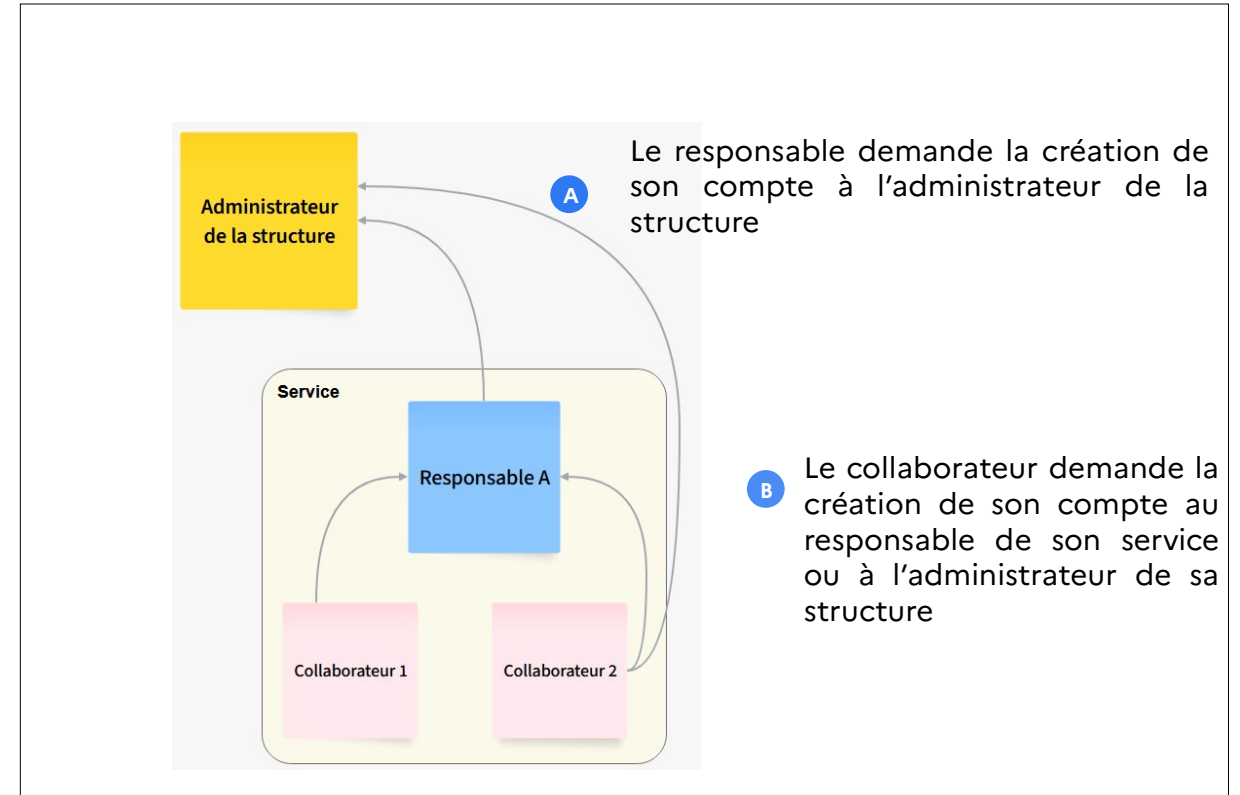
Administrateur de la structure

A

Le responsable demande la création de son compte à l'administrateur de la structure

Service

Responsable A

B

Le collaborateur demande la création de son compte au responsable de son service ou à l'administrateur de sa structure

Collaborateur 1

Collaborateur 2